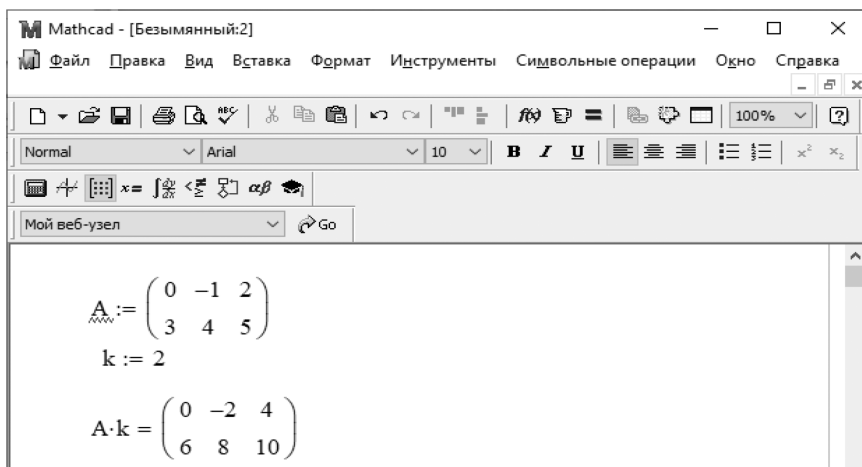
Mathcad - [Безымянный:2]

Файл Правка Вид Вставка Формат Инструменты Символьные операции Окно Справка

100%

Normal Arial 10 B I U

Мой веб-узел Go

$A := \begin{pmatrix} 0 & -1 & 2 \\ 3 & 4 & 5 \end{pmatrix}$

$k := 2$

$A \cdot k = \begin{pmatrix} 0 & -2 & 4 \\ 6 & 8 & 10 \end{pmatrix}$